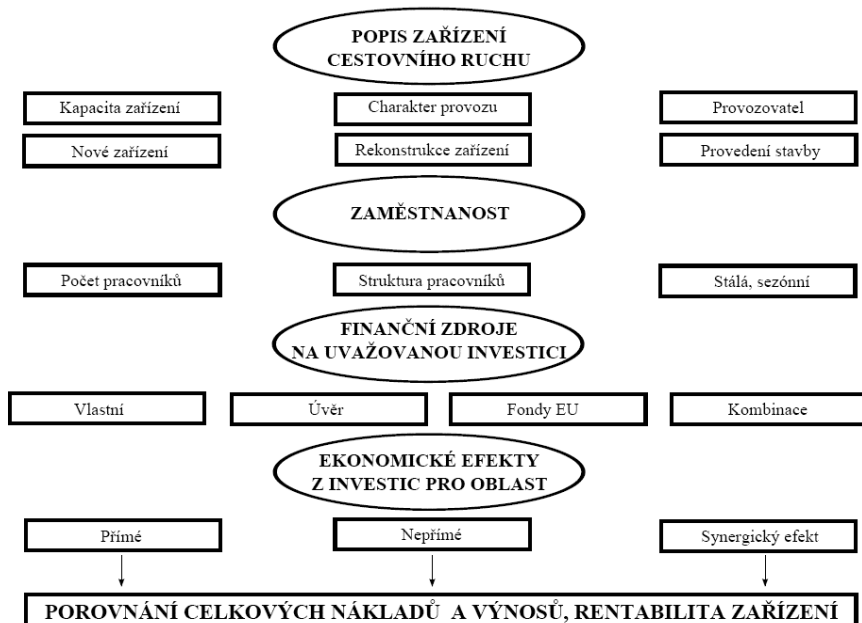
POPIS ZAŘÍZENÍ CESTOVNÍHO RUCHU

Kapacita zařízení

Charakter provozu

Provozovatel

Nové zařízení

Rekonstrukce zařízení

Provedení stavby

ZAMĚSTNANOST

Počet pracovníků

Struktura pracovníků

Stálá, sezónní

FINANČNÍ ZDROJE NA UVAŽOVANOU INVESTICI

Vlastní

Úvěr

Fondy EU

Kombinace

EKONOMICKÉ EFEKTY Z INVESTIC PRO OBLAST

Přímé

Nepřímé

Synergický efekt

POROVNÁNÍ CELKOVÝCH NÁKLADŮ A VÝNOSŮ, RENTABILITA ZAŘÍZENÍ